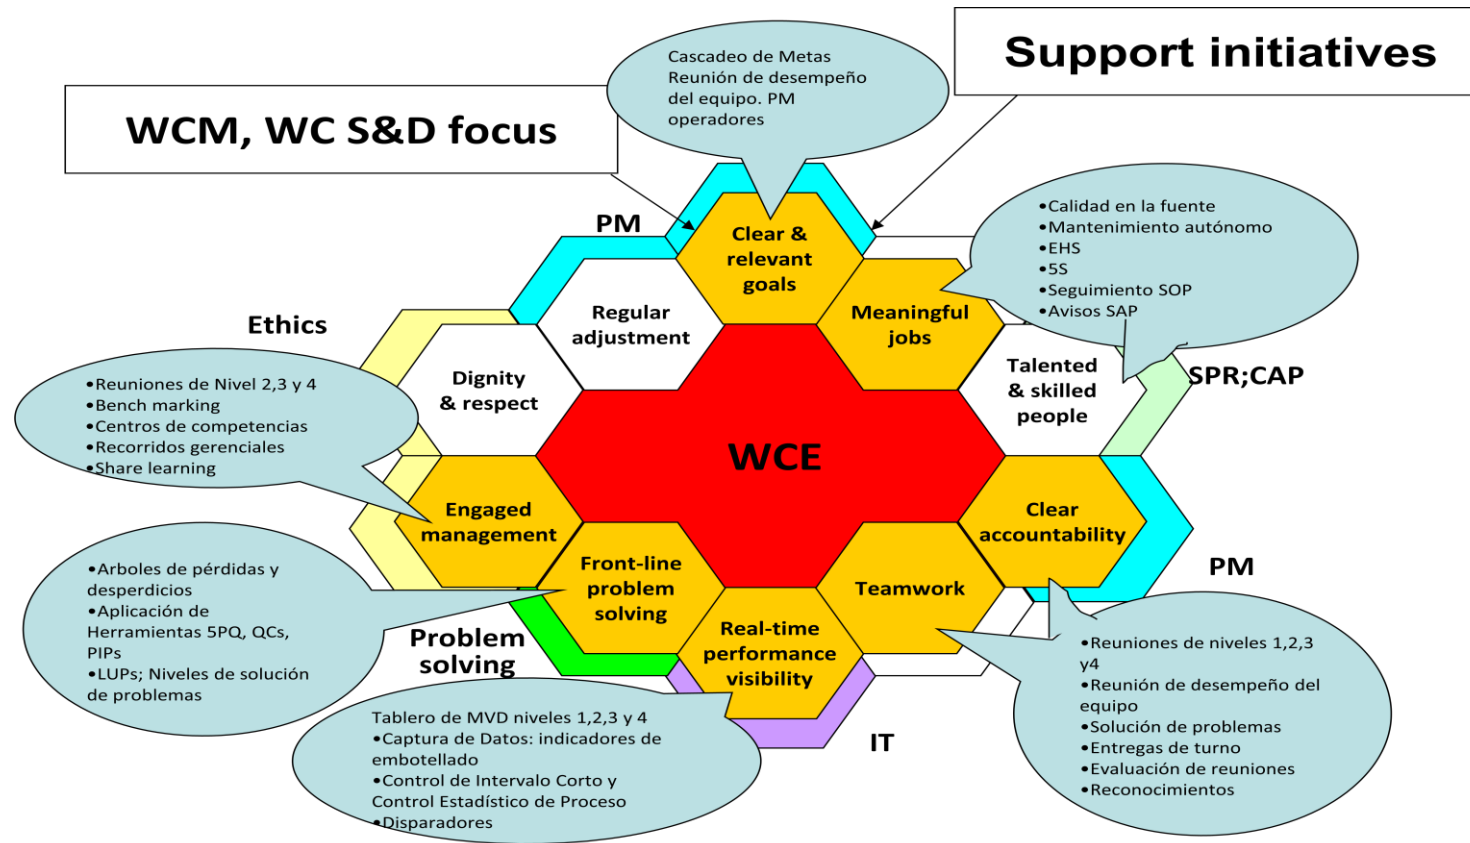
Support initiatives

WCM, WC S&D focus

Cascadeo de Metas
Reunión de desempeño del equipo. PM operadores

•Calidad en la fuente
•Mantenimiento autónomo
•EHS
•5S
•Seguimiento SOP
•Avisos SAP

PM

Ethics

Clear & relevant goals

Regular adjustment

Meaningful jobs

Dignity & respect

Talented & skilled people

SPR;CAP

•Reuniones de Nivel 2,3 y 4
•Bench marking
•Centros de competencias
•Recorridos gerenciales
•Share learning

WCE

Engaged management

Clear accountability

•Arboles de pérdidas y desperdicios
•Aplicación de Herramientas 5PQ, QCs, PIPs
•LUPs; Niveles de solución de problemas

Front-line problem solving

Teamwork

PM

Problem solving

Real-time performance visibility

•Reuniones de niveles 1,2,3 y4
•Reunión de desempeño del equipo
•Solución de problemas
•Entregas de turno
•Evaluación de reuniones
•Reconocimientos

Tablero de MVD niveles 1,2,3 y 4
•Captura de Datos: indicadores de embotellado
•Control de Intervalo Corto y Control Estadístico de Proceso
•Disparadores

IT